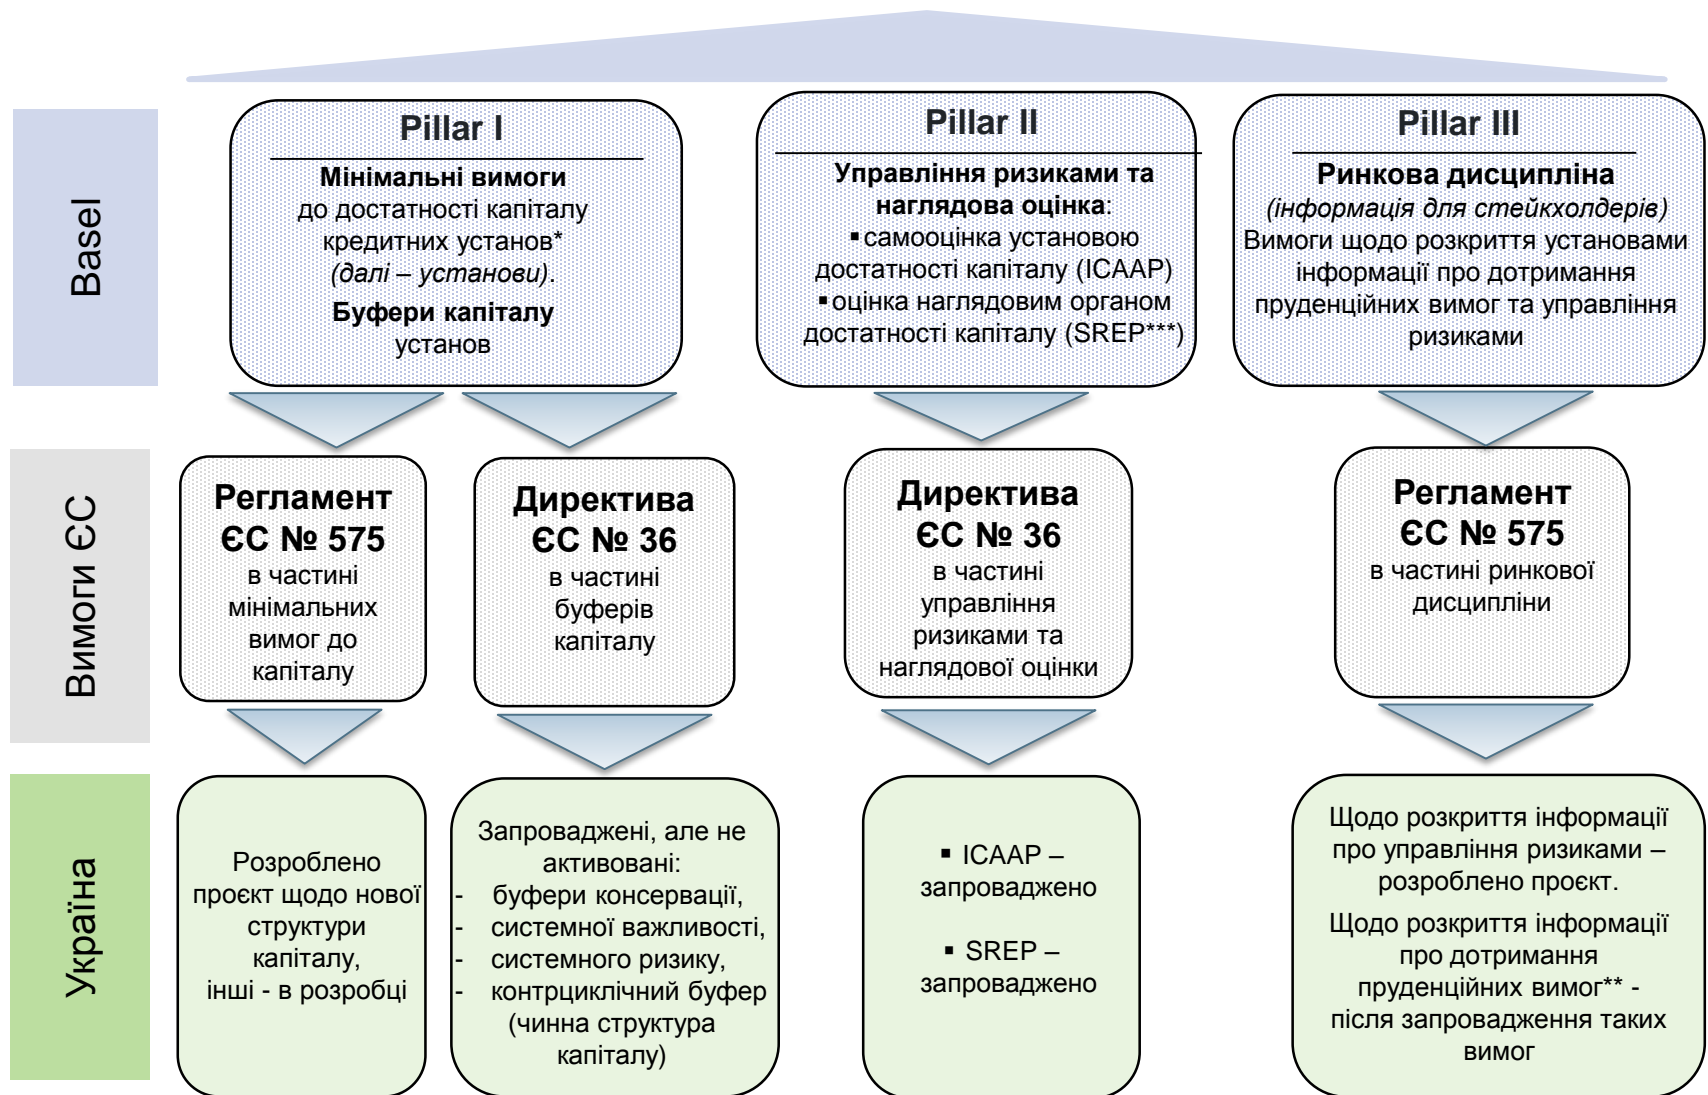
Basel

Pillar I

Мінімальні вимоги до достатності капіталу кредитних установ* *(далі – установи)*.

Буфери капіталу установ

Pillar II

Управління ризиками та наглядова оцінка:

▪ самооцінка установою достатності капіталу (ICAAP)

▪ оцінка наглядовим органом достатності капіталу (SREP***)

Pillar III

Ринкова дисципліна

*(інформація для стейкхолдерів)*

Вимоги щодо розкриття установами інформації про дотримання пруденційних вимог та управління ризиками

Вимоги ЄС

Регламент ЄС № 575 в частині мінімальних вимог до капіталу

Директива ЄС № 36 в частині буферів капіталу

Директива ЄС № 36 в частині управління ризиками та наглядової оцінки

Регламент ЄС № 575 в частині ринкової дисципліни

Україна

Розроблено проєкт щодо нової структури капіталу, інші - в розробці

Запроваджені, але не активовані:
- буфери консервації,
- системної важливості,
- системного ризику,
- контрциклічний буфер
(чинна структура капіталу)

▪ ICAAP – запроваджено

▪ SREP – запроваджено

Щодо розкриття інформації про управління ризиками – розроблено проєкт.

Щодо розкриття інформації про дотримання пруденційних вимог** - після запровадження таких вимог